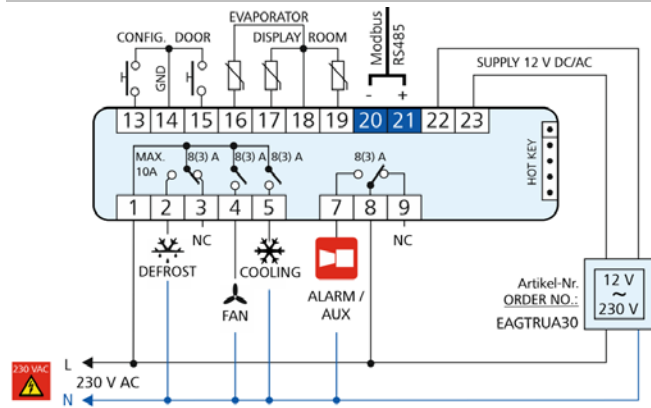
CONFIG. DOOR
GND
EVAPORATOR
DISPLAY ROOM
Modbus
RS485
- +
SUPPLY 12 V DC/AC
13 14 15 16 17 18 19 20 21 22 23
MAX. 10A
8(3) A 8(3) A 8(3) A
8(3) A
HOT KEY
1 2 3 4 5 7 8 9
NC
DEFROST
COOLING
FAN
ALARM / AUX
NC
Artikel-Nr.
ORDER NO.:
EAGTRUA30
12 V
~
230 V
L
230 V AC
N
230 VAC